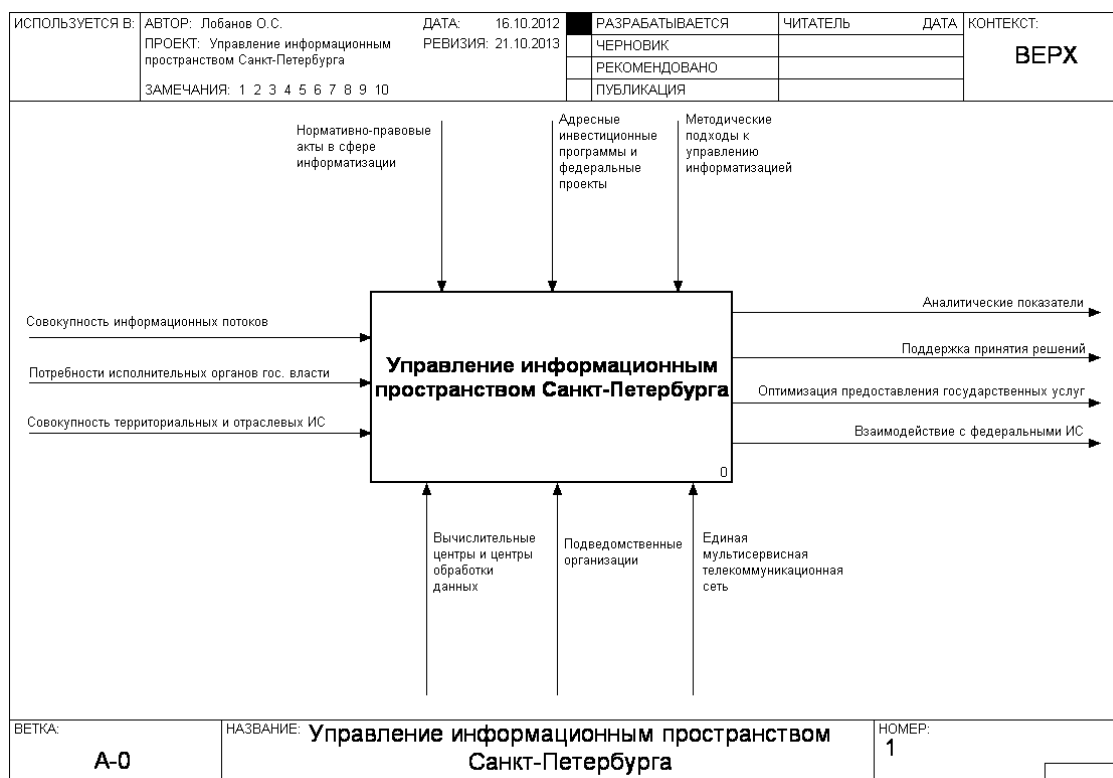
| ИСПОЛЬЗУЕТСЯ В: | АВТОР: Лобанов О.С. ПРОЕКТ: Управление информационным пространством Санкт-Петербурга ЗАМЕЧАНИЯ: 1 2 3 4 5 6 7 8 9 10 | ДАТА: 16.10.2012 РЕВИЗИЯ: 21.10.2013 | | РАЗРАБАТЫВАЕТСЯ | ЧИТАТЕЛЬ | ДАТА | КОНТЕКСТ: |
|---|---|---|---|---|---|---|---|
| | | | | ЧЕРНОВИК | | | ВЕРХ |
| | | | | РЕКОМЕНДОВАНО | | | |
| | | | | ПУБЛИКАЦИЯ | | | |

Нормативно-правовые акты в сфере информатизации

Адресные инвестиционные программы и федеральные проекты

Методические подходы к управлению информатизацией

Совокупность информационных потоков

Потребности исполнительных органов гос. власти

Совокупность территориальных и отраслевых ИС

Управление информационным пространством Санкт-Петербурга

0

Аналитические показатели

Поддержка принятия решений

Оптимизация предоставления государственных услуг

Взаимодействие с федеральными ИС

Вычислительные центры и центры обработки данных

Подведомственные организации

Единая мультисервисная телекоммуникационная сеть

| ВЕТКА: A-0 | НАЗВАНИЕ: Управление информационным пространством Санкт-Петербурга | НОМЕР: 1 |
|---|---|---|